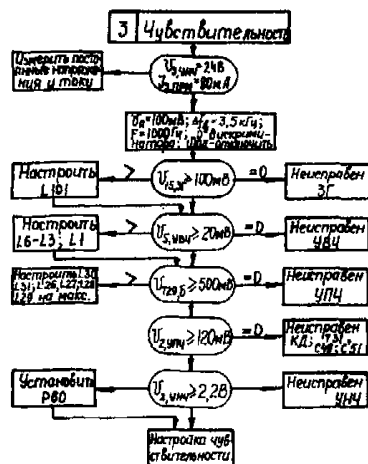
3 Чувствительность

Измерить постоянные напряжения и току

$U_{5,унч}=24В$
$J_{5,пит}=80мА$

$U_{Г}=100мВ$; $\Delta f_{д}=3,5кГц$; $F=1000Гц$; в дискриминаторе: шум-отключить

Настроить L101

$U_{15,3Г}>100мВ$

=0

Неисправен 3Г

Настроить L6-L3; L1

$U_{5,УВЧ}\geq20мВ$

=0

Неисправен УВЧ

Настроить L30, L31; L26, L27, L28, L29 на макс.

$U_{20,3}\geq500мВ$

Неисправен УПЧ

$U_{2,УПЧ}\geq120мВ$

=0

Неисправен КД; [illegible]

Установить R80

$U_{3,унч}\geq2,2В$

Неисправен УНЧ

Настройка чувствительности